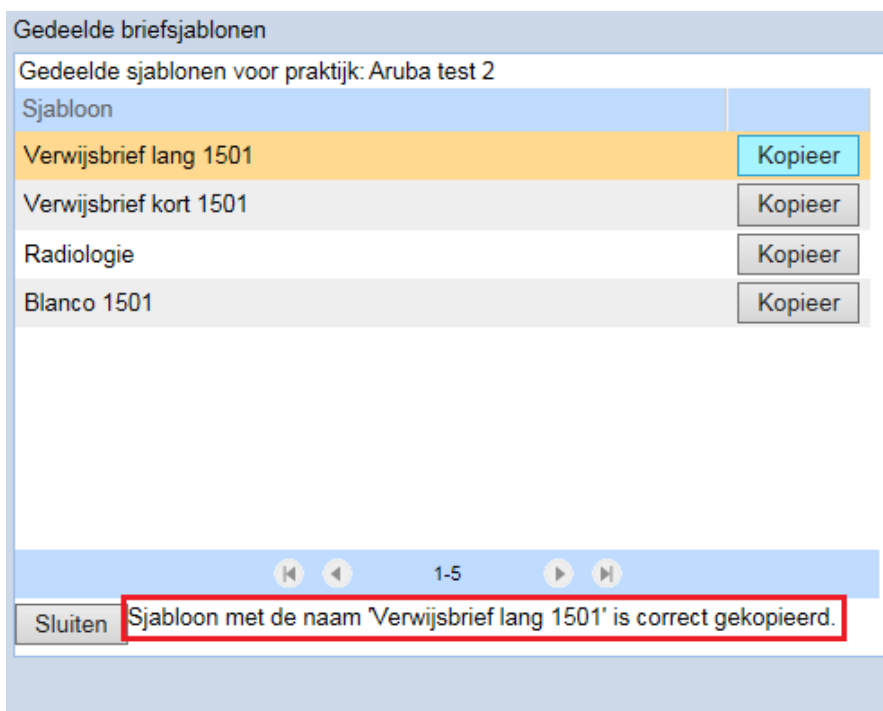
Gedeelde briefsjablonen

Gedeelde sjablonen voor praktijk: Aruba test 2

| Sjabloon | |
|---|---|
| Verwijsbrief lang 1501 | Kopieer |
| Verwijsbrief kort 1501 | Kopieer |
| Radiologie | Kopieer |
| Blanco 1501 | Kopieer |

1-5

Sluiten

Sjabloon met de naam 'Verwijsbrief lang 1501' is correct gekopieerd.